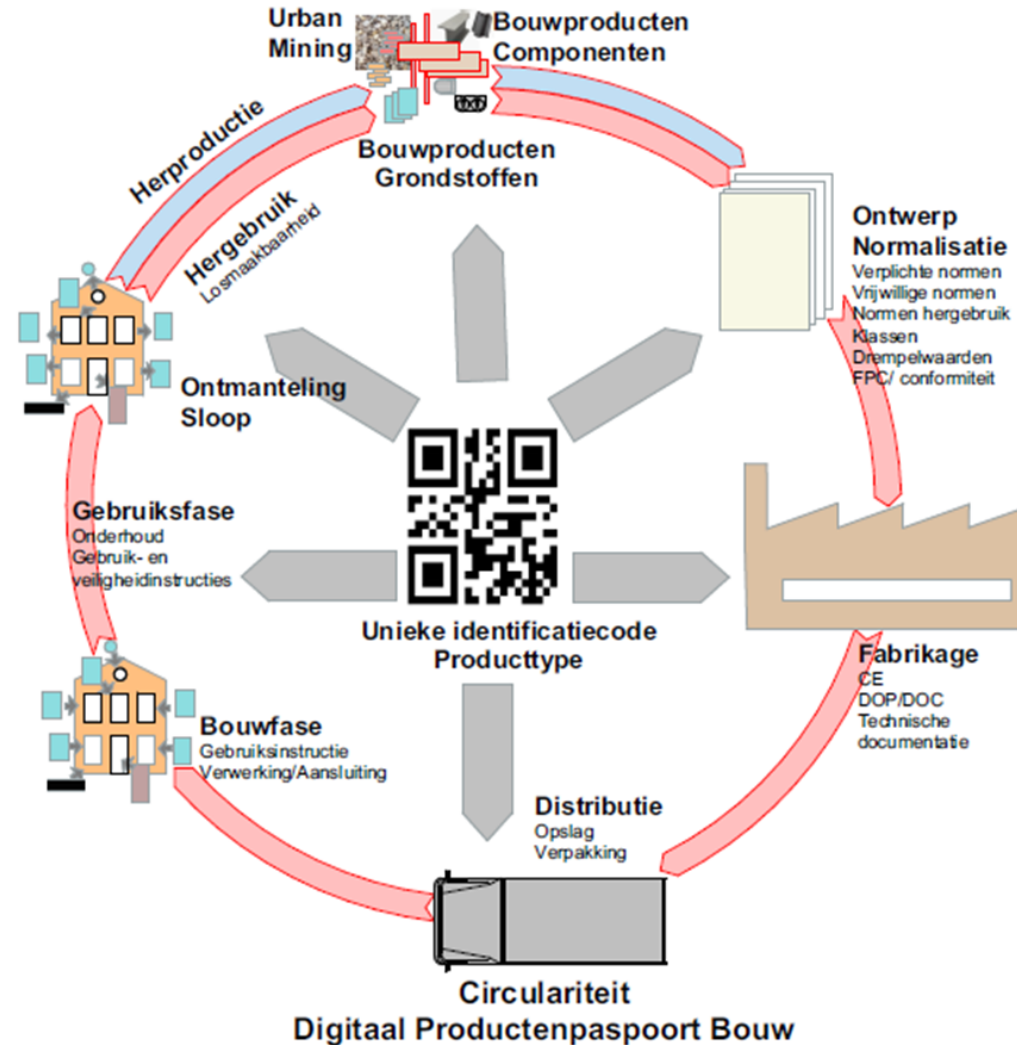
Urban Mining

Bouwproducten Componenten

Bouwproducten Grondstoffen

Herproductie

Hergebruik
Losmaakbaarheid

Ontwerp Normalisatie
Verplichte normen
Vrijwillige normen
Normen hergebruik
Klassen
Drempelwaarden
FPC/ conformiteit

Ontmanteling Sloop

Gebruiksfase
Onderhoud
Gebruik- en veiligheidinstructies

Unieke identificatiecode
Producttype

Fabrikage
CE
DOP/DOC
Technische documentatie

Bouwfase
Gebruiksinstructie
Verwerking/Aansluiting

Distributie
Opslag
Verpakking

Circulariteit
Digitaal Productenpaspoort Bouw